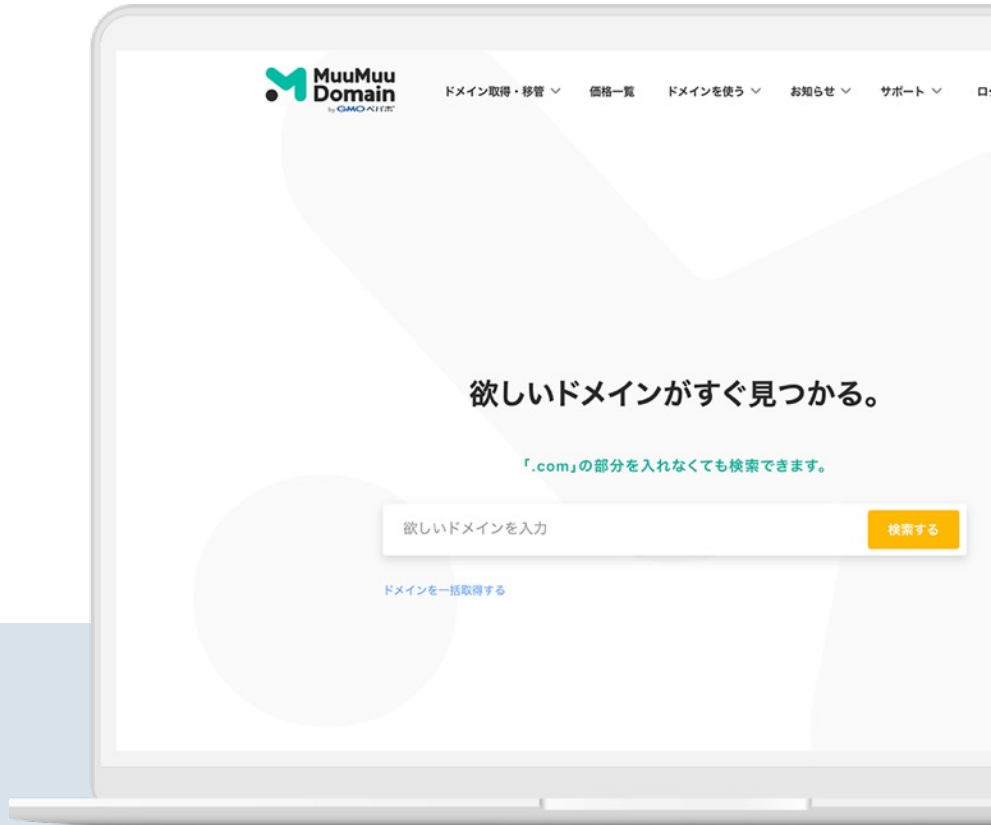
MuuMuu Domain
by GMOペパボ

ドメイン取得・移管 ∨ 価格一覧 ドメインを使う ∨ お知らせ ∨ サポート ∨ ロ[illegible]

欲しいドメインがすぐ見つかる。

「.com」の部分を入れなくても検索できます。

欲しいドメインを入力

検索する

ドメインを一括取得する